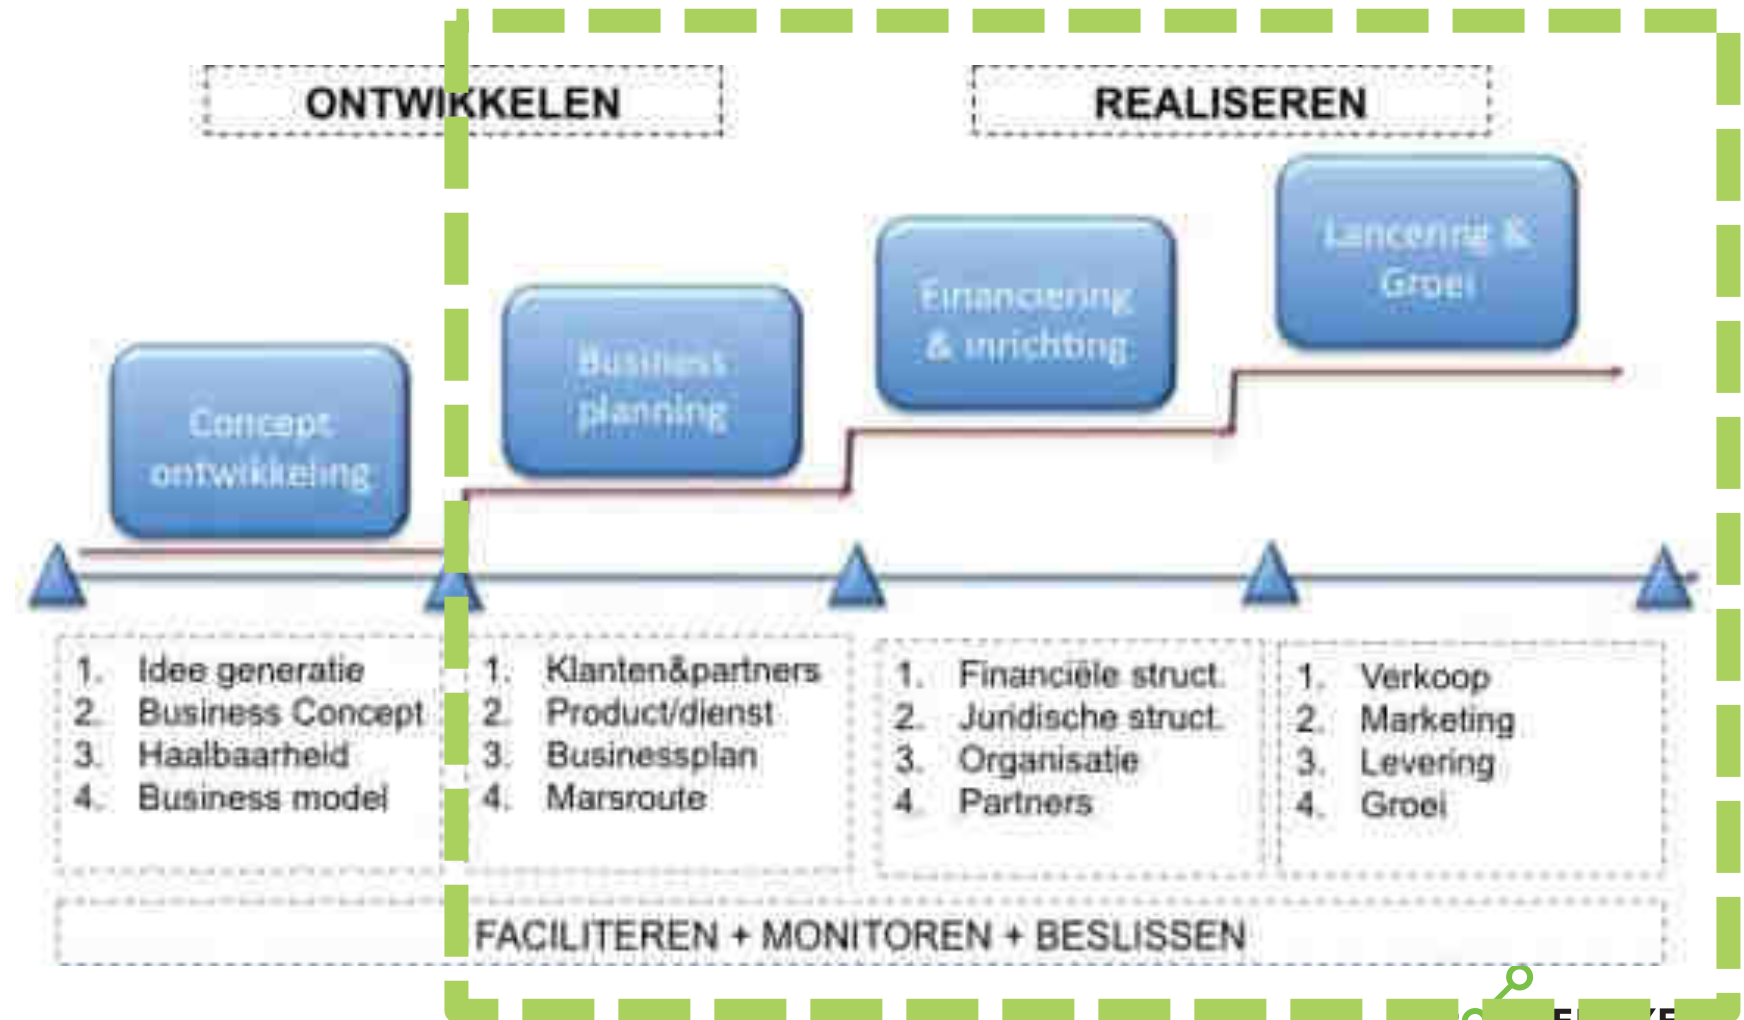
ONTWIKKELEN

REALISEREN

Concept ontwikkeling

Business planning

Financiering & inrichting

Lancering & Groei

1. Idee generatie
2. Business Concept
3. Haalbaarheid
4. Business model

1. Klanten&partners
2. Product/dienst
3. Businessplan
4. Marsroute

1. Financiële struct.
2. Juridische struct.
3. Organisatie
4. Partners

1. Verkoop
2. Marketing
3. Levering
4. Groei

FACILITEREN + MONITOREN + BESLISSEN

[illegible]